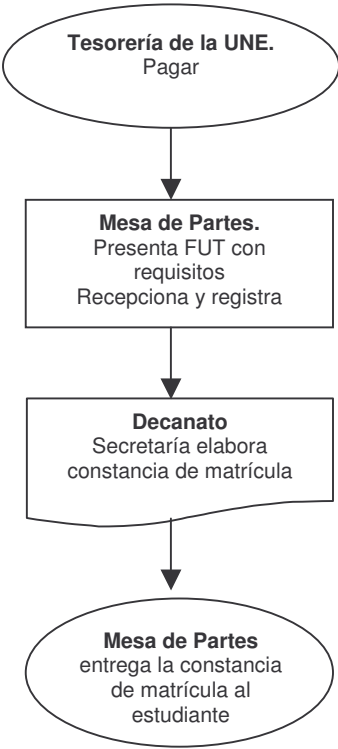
Tesorería de la UNE.
Pagar

Mesa de Partes.
Presenta FUT con requisitos
Recepciona y registra

Decanato
Secretaría elabora constancia de matrícula

Mesa de Partes
entrega la constancia de matrícula al estudiante